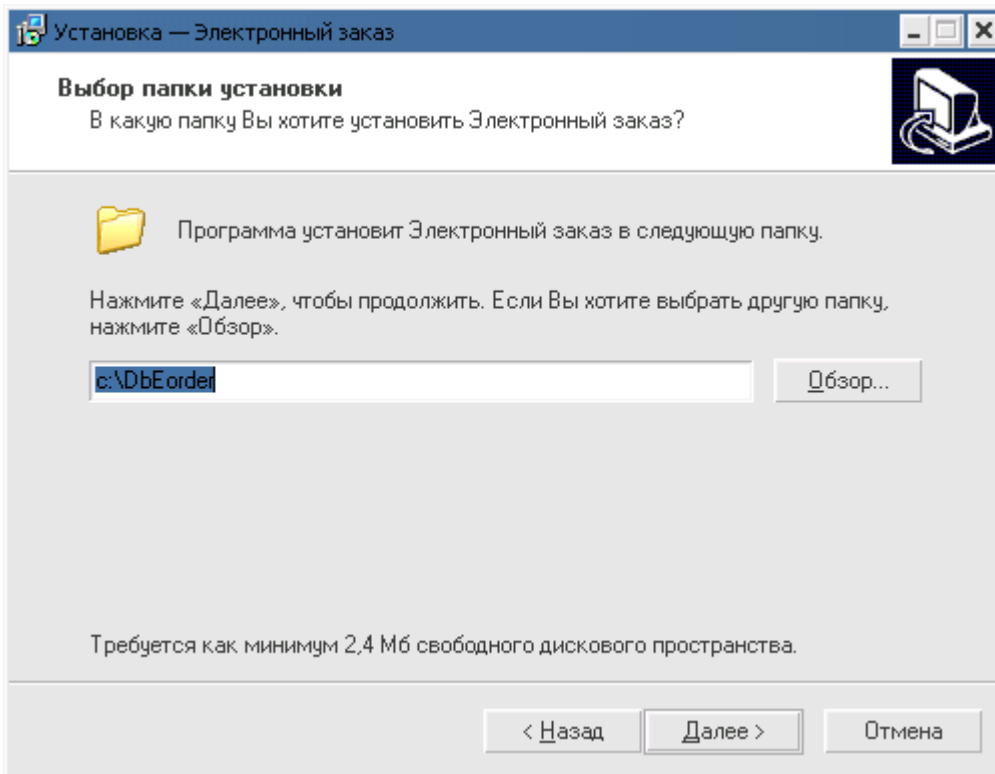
Установка — Электронный заказ

Выбор папки установки
В какую папку Вы хотите установить Электронный заказ?

Программа установит Электронный заказ в следующую папку.

Нажмите «Далее», чтобы продолжить. Если Вы хотите выбрать другую папку, нажмите «Обзор».

c:\DbEorder

Обзор...

Требуется как минимум 2,4 Мб свободного дискового пространства.

< Назад

Далее >

Отмена